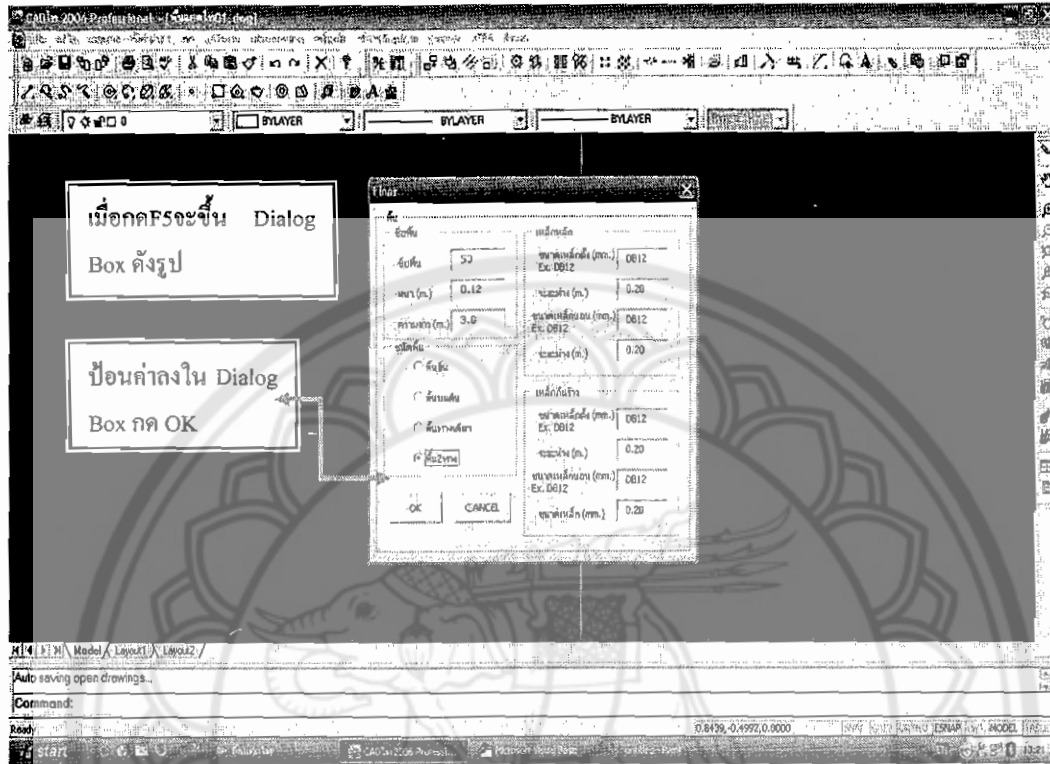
CADian 2006 Professional - [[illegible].dwg]

BYLAYER
BYLAYER
BYLAYER

เมื่อกดF5จะขึ้น Dialog Box ดังรูป

ป้อนค่าลงใน Dialog Box กด OK

Floor

ชื่อพื้น
ชื่อพื้น 53
หนา (m.) 0.12
ความยาว (m.) 3.0
ชนิดพื้น
พื้นยื่น
พื้นแผ่น
พื้นวางบนดิน
พื้น2ทาง

เหล็กหลัก
ขนาดเหล็กตั้ง (mm.) Ex. DB12 DB12
ระยะห่าง (m.) 0.20
ขนาดเหล็กนอน (mm.) Ex. DB12 DB12
ระยะห่าง (m.) 0.20

เหล็กกันร้าว
ขนาดเหล็กตั้ง (mm.) Ex. DB12 DB12
ระยะห่าง (m.) 0.20
ขนาดเหล็กนอน (mm.) Ex. DB12 DB12
ระยะเหล็ก (mm.) 0.20

OK
CANCEL

Model / Layout1 / Layout2
Auto saving open drawings...
Command:
Ready
0.8439,-0.4997,0.0000
SNAP GRID ORTHO POLAR OSNAP OTRACK MODEL
start
CADian 2006 Professi...
Microsoft Word